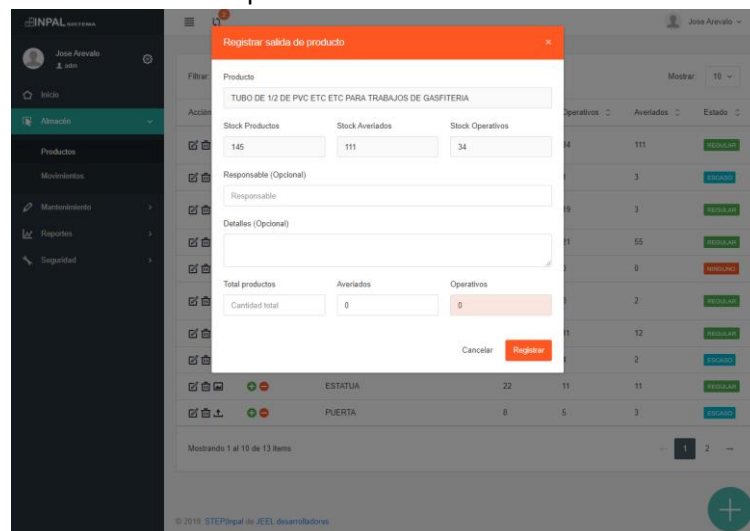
INPAL SISTEMA

Jose Arevalo
adm

Inicio

Almacén

Productos

Movimientos

Mantenimiento

Reportes

Seguridad

Jose Arevalo

Filtrar

Mostrar 10

Accion

Operativos

Averiados

Estado

34 111 REGULAR

3 ESCASO

19 3 REGULAR

11 55 REGULAR

0 NINGUNO

2 REGULAR

11 12 REGULAR

2 ESCASO

ESTATUA 22 11 11 REGULAR

PUERTA 8 5 3 ESCASO

Mostrando 1 al 10 de 13 items

1 2 →

© 2019 STEPInpal de JEEL desarrolladores

Registrar salida de producto

×

Producto

TUBO DE 1/2 DE PVC ETC ETC PARA TRABAJOS DE GASFITERIA

Stock Productos

145

Stock Averiados

111

Stock Operativos

34

Responsable (Opcional)

Responsable

Detalles (Opcional)

Total productos

Cantidad total

Averiados

0

Operativos

0

Cancelar

Registrar